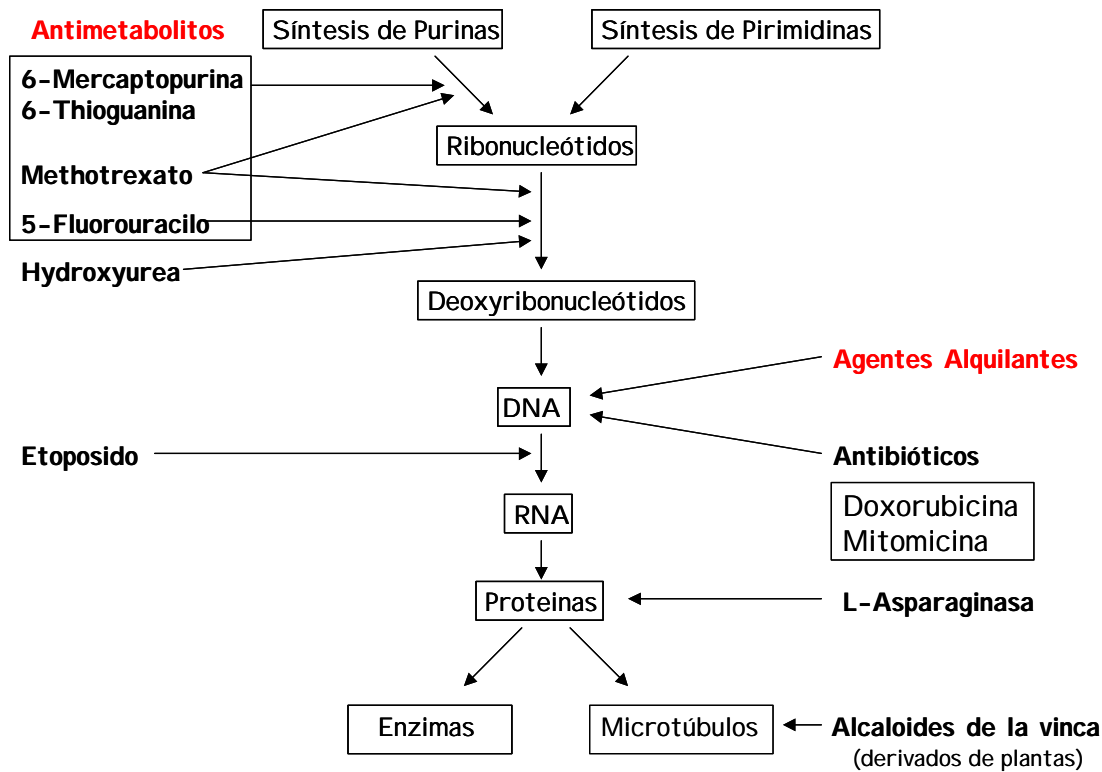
Antimetabolitos

Síntesis de Purinas

Síntesis de Pirimidinas

6-Mercaptopurina
6-Thioguanina

Methotrexato

5-Fluorouracilo

Hydroxyurea

Ribonucleótidos

Deoxyribonucleótidos

Agentes Alquilantes

DNA

Etoposido

Antibióticos

Doxorubicina
Mitomicina

RNA

Proteinas

L-Asparaginasa

Enzimas

Microtúbulos

Alcaloides de la vinca
(derivados de plantas)